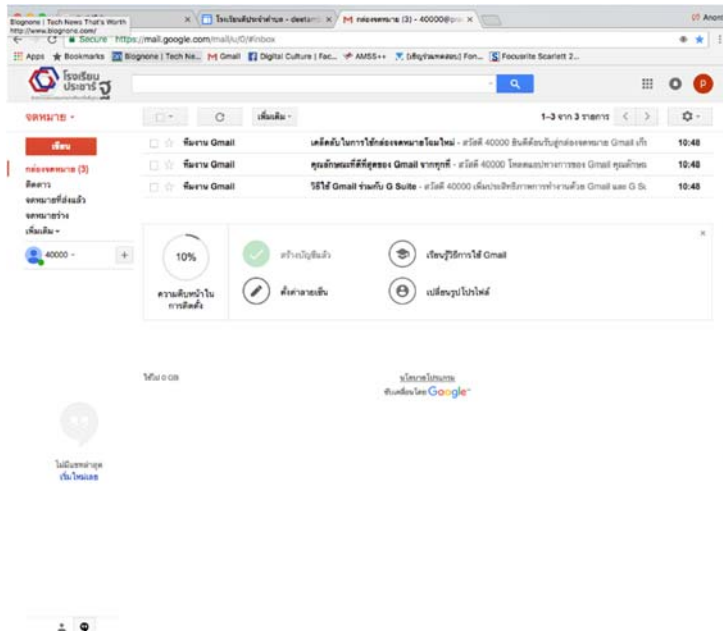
Blognone | Tech News That's Worth http://www.blognone.com/

โรงเรียนศีประชาร่าฐ - deeta | กล่องจดหมาย (3) - 40000@

Secure https://mail.google.com/mail/u/0/#inbox

Apps Bookmarks Blognone | Tech Ne... Gmail Digital Culture | Fac... AMSS++ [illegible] Focusrite Scarlett 2...

โรงเรียน ประชารัฐ

จดหมาย -

เพิ่มเติม -

1–3 จาก 3 รายการ

เขียน

กล่องจดหมาย (3)

ติดดาว

จดหมายที่ส่งแล้ว

จดหมายร่าง

เพิ่มเติม -

40000 -

ทีมงาน Gmail เคล็ดลับในการใช้กล่องจดหมายใหม่ - สวัสดี 40000 ยินดีต้อนรับสู่กล่องจดหมาย Gmail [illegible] 10:48

ทีมงาน Gmail คุณลักษณะที่ดีที่สุดของ Gmail จากทุกที่ - สวัสดี 40000 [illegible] 10:48

ทีมงาน Gmail วิธีใช้ Gmail ร่วมกับ G Suite - สวัสดี 40000 เพิ่มประสิทธิภาพการทำงานด้วย Gmail และ G Su 10:48

10%

ความคืบหน้าในการติดตั้ง

สร้างบัญชีแล้ว

เรียนรู้วิธีการใช้ Gmail

ตั้งค่าลายเซ็น

เปลี่ยนรูปโปรไฟล์

ใช้ไป 0 GB

นโยบายโปรแกรม

ขับเคลื่อนโดย Google

ไม่มีแชทล่าสุด

เริ่มใหม่เลย